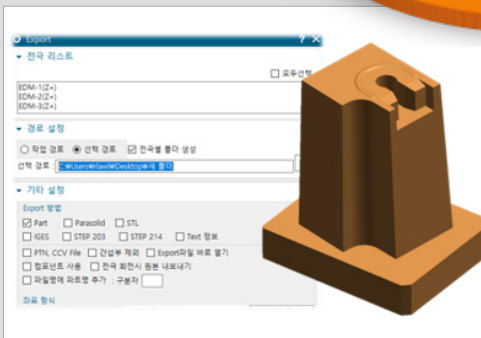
Export ? X

전극 리스트

모두선택

EDM-1(Z+)
EDM-2(Z+)
EDM-3(Z+)

경로 설정

작업 경로 선택 경로 전극별 폴더 생성

선택 경로 : C:\Users\Haw\Desktop\새 폴더

기타 설정

Export 방법

Part Parasolid STL
IGES STEP 203 STEP 214 Text 정보
PTN, CCV File 간섭부 제외 Export파일 바로 열기
컴포넌트 사용 전극 회전시 원본 내보내기
파일명에 파트명 추가 : 구분자

좌표 형식